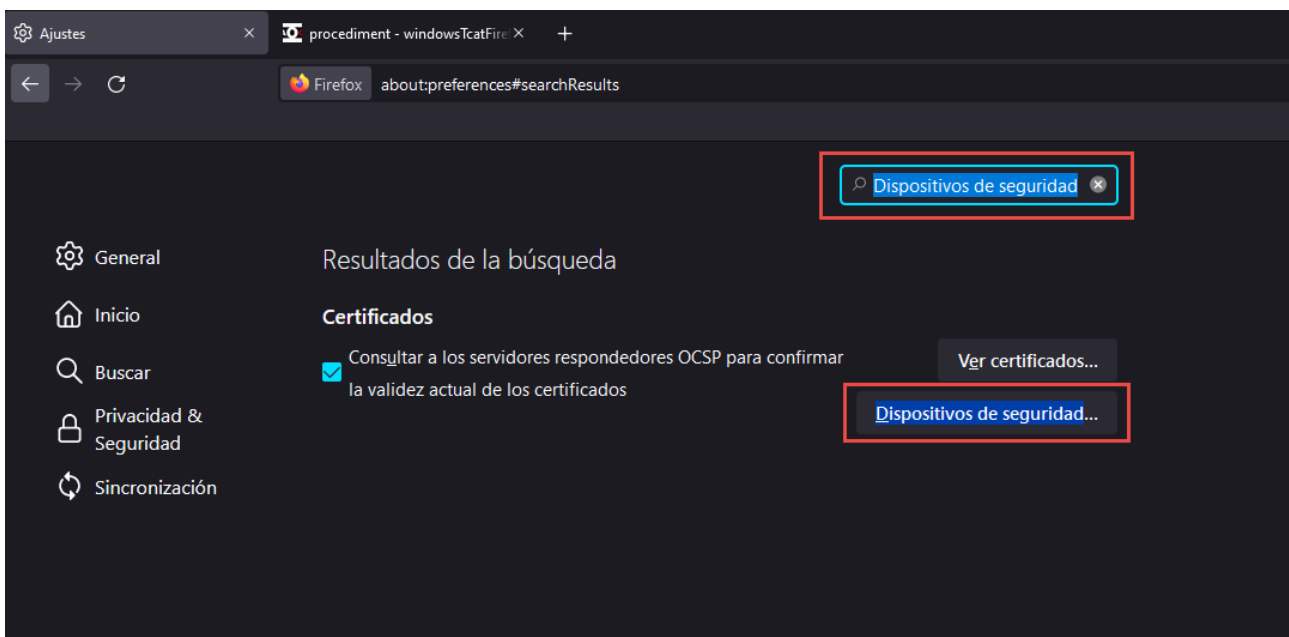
Ajustes
procediment - windowsTcatFire
Firefox
about:preferences#searchResults

Dispositivos de seguridad

General
Inicio
Buscar
Privacidad & Seguridad
Sincronización

Resultados de la búsqueda

Certificados

Consultar a los servidores respondedores OCSP para confirmar la validez actual de los certificados

Ver certificados...
Dispositivos de seguridad...